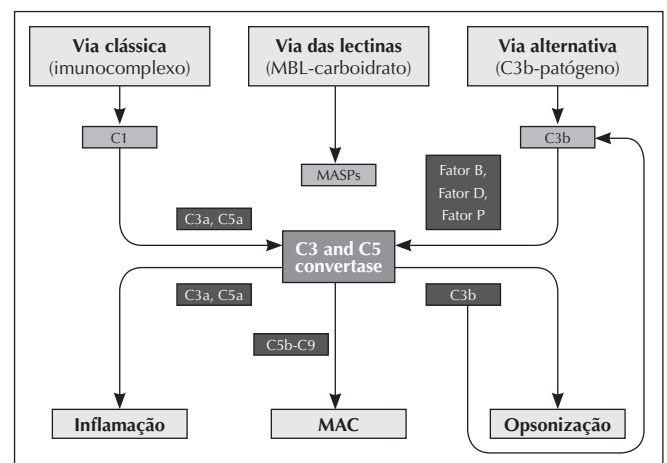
Via clássica
(imunocomplexo)

Via das lectinas
(MBL-carboidrato)

Via alternativa
(C3b-patógeno)

C1

MASPs

C3b

Fator B,
Fator D,
Fator P

C3a, C5a

C3 and C5
convertase

C3a, C5a

C3b

C5b-C9

Inflamação

MAC

Opsonização